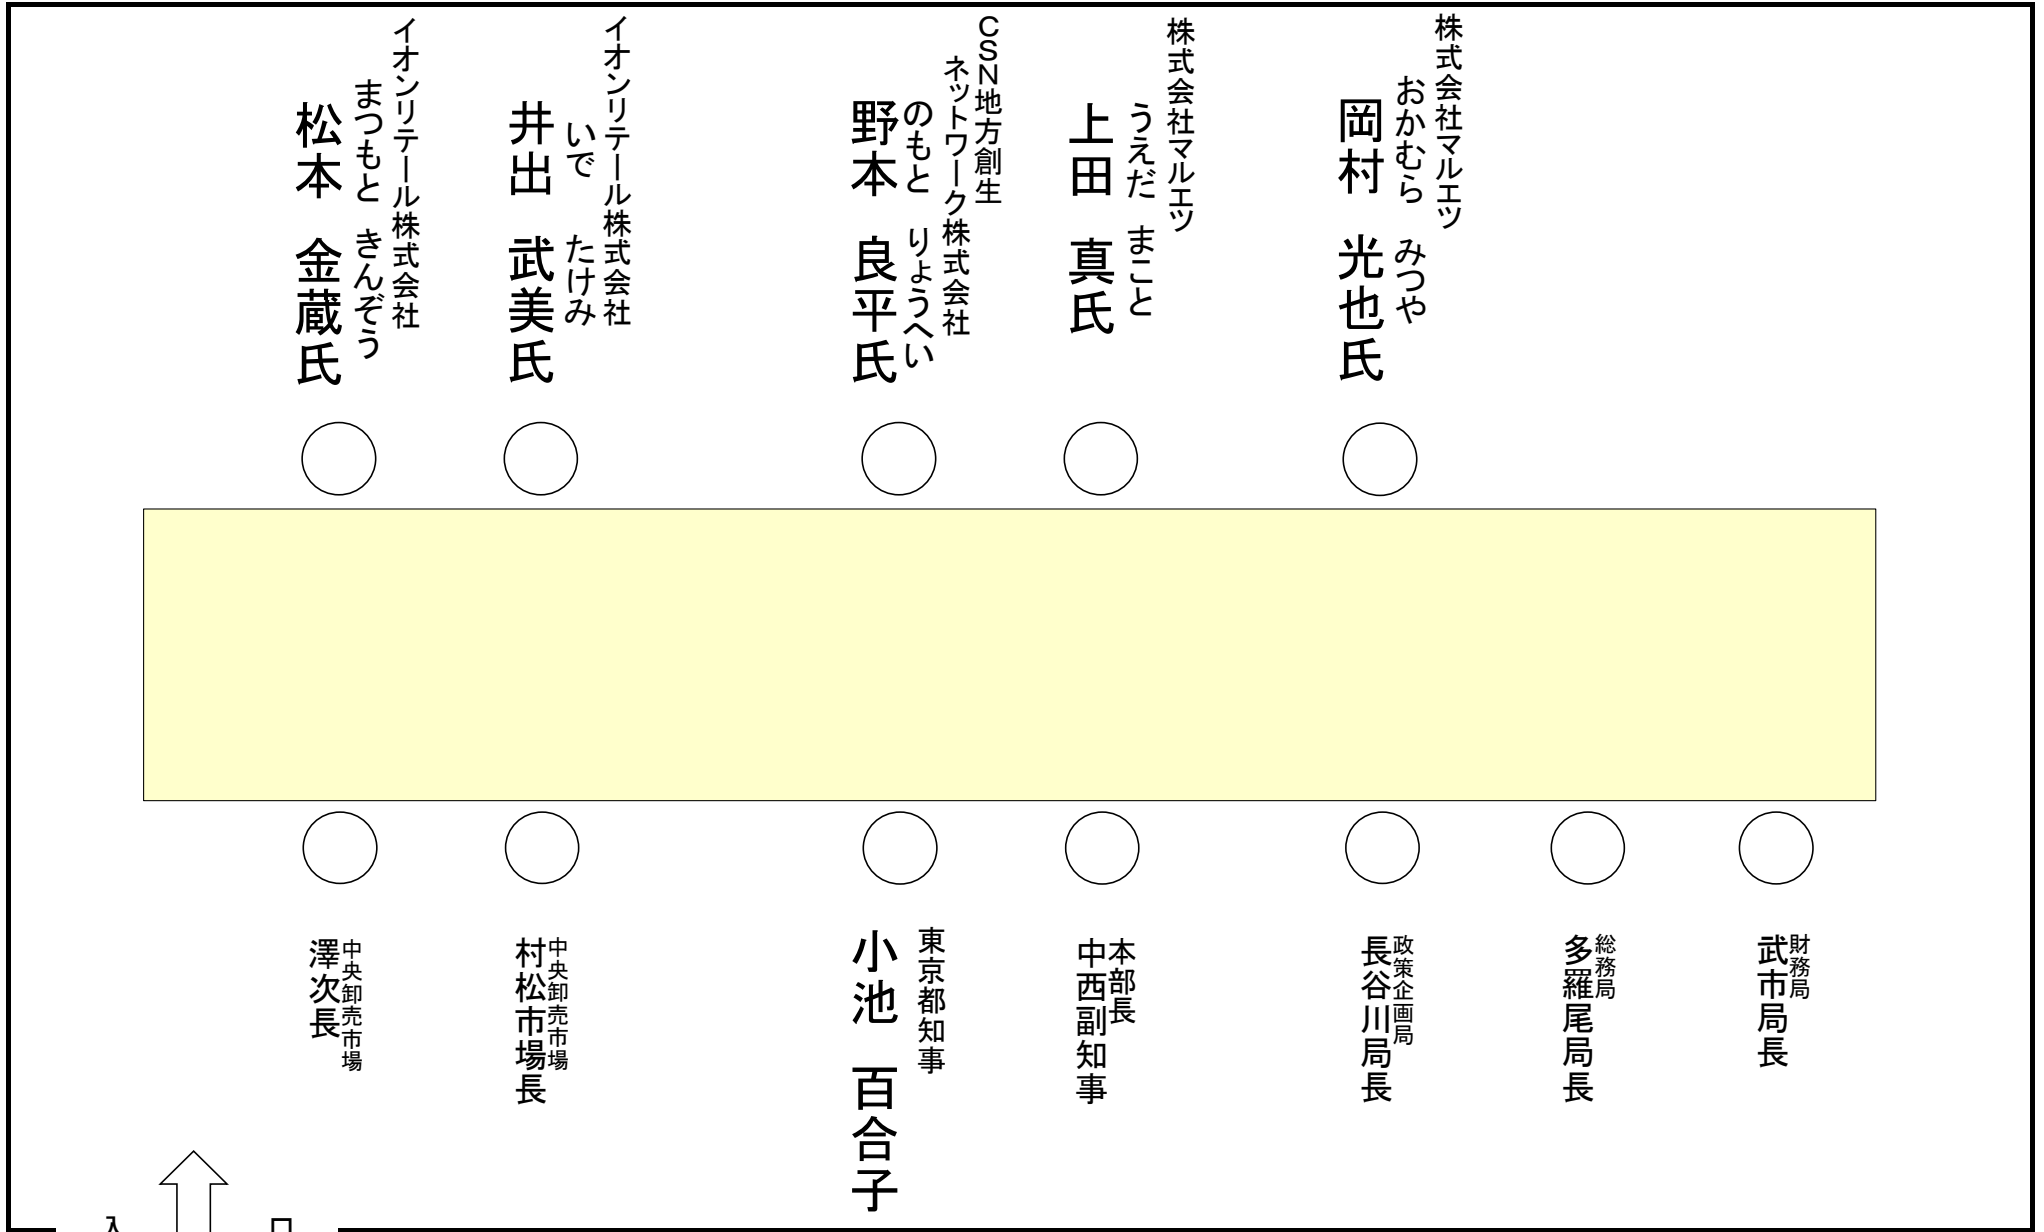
イオンリテール株式会社
まつもと　きんぞう
松本　金蔵氏

イオンリテール株式会社
いで　たけみ
井出　武美氏

CSN地方創生ネットワーク株式会社
のもと　りょうへい
野本　良平氏

株式会社マルエツ
うえだ　まこと
上田　真氏

株式会社マルエツ
おかむら　みつや
岡村　光也氏

中央卸売市場
澤次長

中央卸売市場
村松市場長

東京都知事
小池　百合子

本部長
中西副知事

政策企画局
長谷川局長

総務局
多羅尾局長

財務局
武市局長

入　口